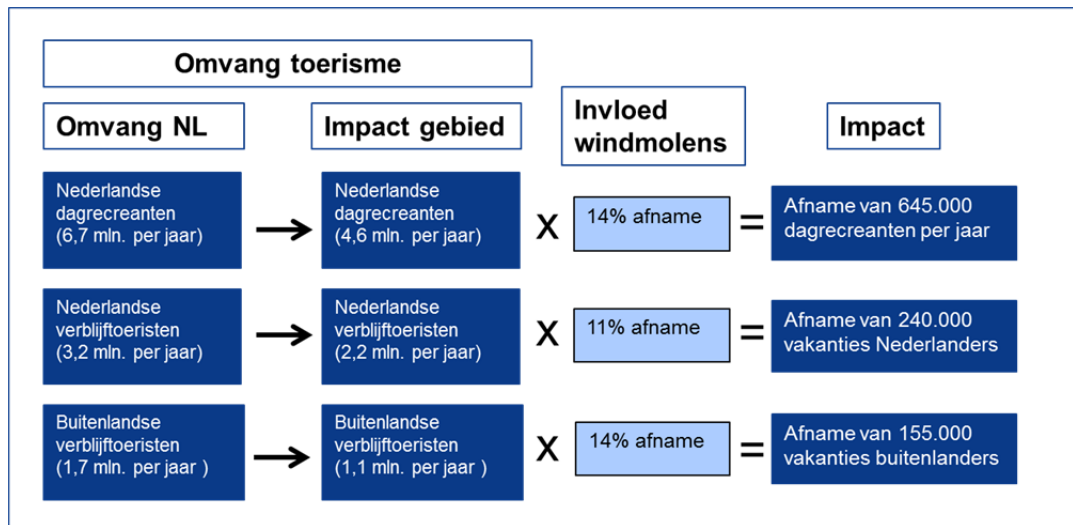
Omvang toerisme

Omvang NL

Impact gebied

Invloed windmolens

Impact

Nederlandse dagrecreanten (6,7 mln. per jaar)

Nederlandse dagrecreanten (4,6 mln. per jaar)

X

14% afname

=

Afname van 645.000 dagrecreanten per jaar

Nederlandse verblijftoeristen (3,2 mln. per jaar)

Nederlandse verblijftoeristen (2,2 mln. per jaar)

X

11% afname

=

Afname van 240.000 vakanties Nederlanders

Buitenlandse verblijftoeristen (1,7 mln. per jaar )

Buitenlandse verblijftoeristen (1,1 mln. per jaar )

X

14% afname

=

Afname van 155.000 vakanties buitenlanders